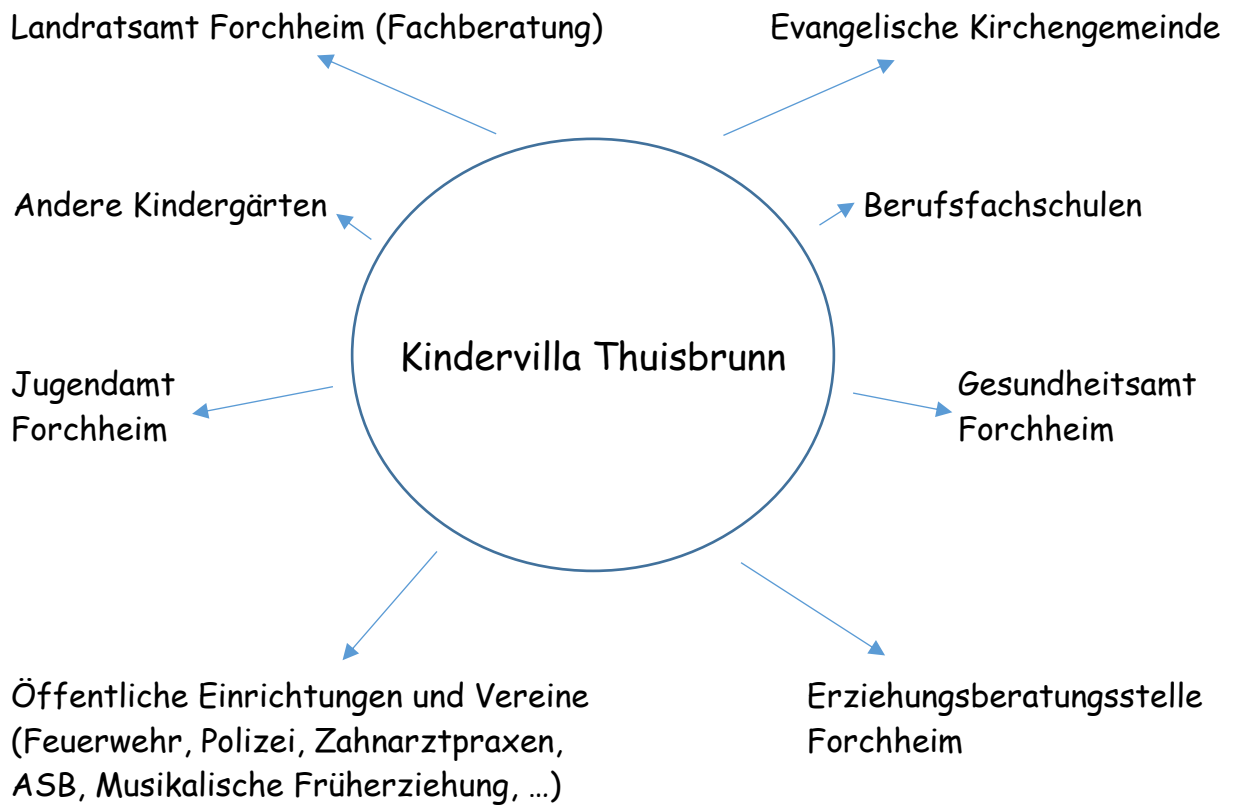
Landratsamt Forchheim (Fachberatung)

Evangelische Kirchengemeinde

Andere Kindergärten

Berufsfachschulen

Kindervilla Thuisbrunn

Jugendamt Forchheim

Gesundheitsamt Forchheim

Öffentliche Einrichtungen und Vereine (Feuerwehr, Polizei, Zahnarztpraxen, ASB, Musikalische Früherziehung, …)

Erziehungsberatungsstelle Forchheim